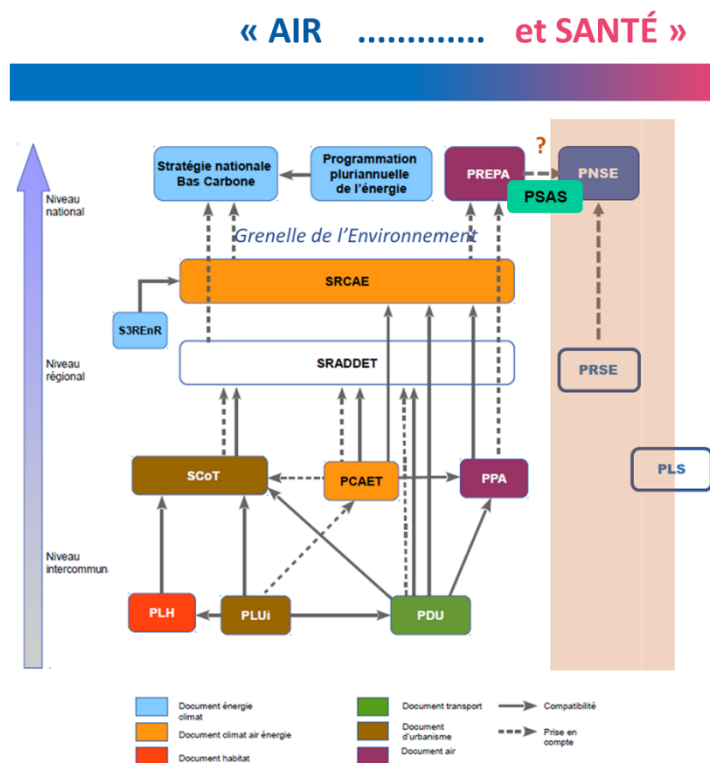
« AIR ............ et SANTÉ »

Niveau national

Niveau régional

Niveau intercommun

Stratégie nationale Bas Carbone

Programmation pluriannuelle de l'énergie

PREPA

?

PNSE

PSAS

Grenelle de l'Environnement

SRCAE

S3REnR

SRADDET

PRSE

PLS

SCoT

PCAET

PPA

PLH

PLUi

PDU

Document énergie climat

Document climat air énergie

Document habitat

Document transport

Document d'urbanisme

Document air

Compatibilité

Prise en compte